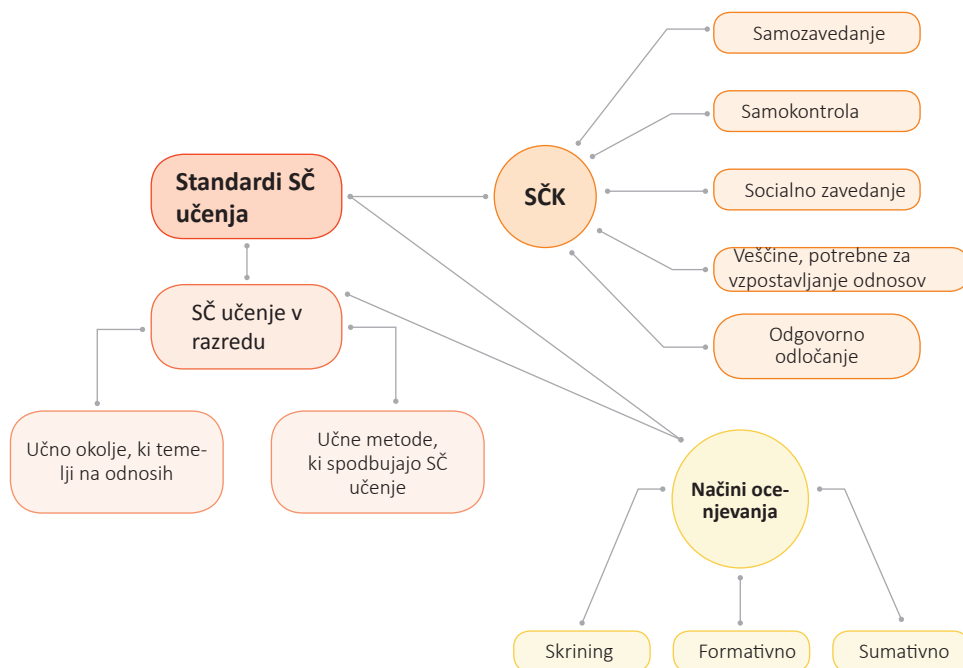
Standardi SČ učenja

SČ učenje v razredu

Učno okolje, ki temelji na odnosih

Učne metode, ki spodbujajo SČ učenje

SČK

Samozavedanje

Samokontrola

Socialno zavedanje

Veščine, potrebne za vzpostavljanje odnosov

Odgovorno odločanje

Načini ocenjevanja

Skrining

Formativno

Sumativno